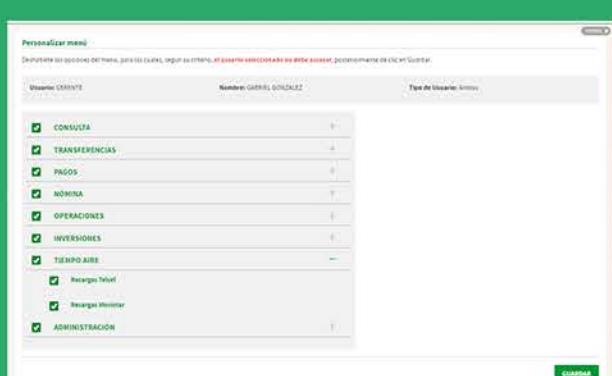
Personalizar menú

Deshabilite las opciones del menú, para las cuales, según su criterio, el usuario seleccionado no debe acceder, posteriormente de clic en Guardar.

Usuario: GERENTE

Nombre: GABRIEL GONZALEZ

Tipo de Usuario: Ambos

CONSULTA +

TRANSFERENCIAS +

PAGOS +

NÓMINA +

OPERACIONES +

INVERSIONES +

TIEMPO AIRE −

Recargas Telcel

Recargas Movistar

ADMINISTRACIÓN +

GUARDAR